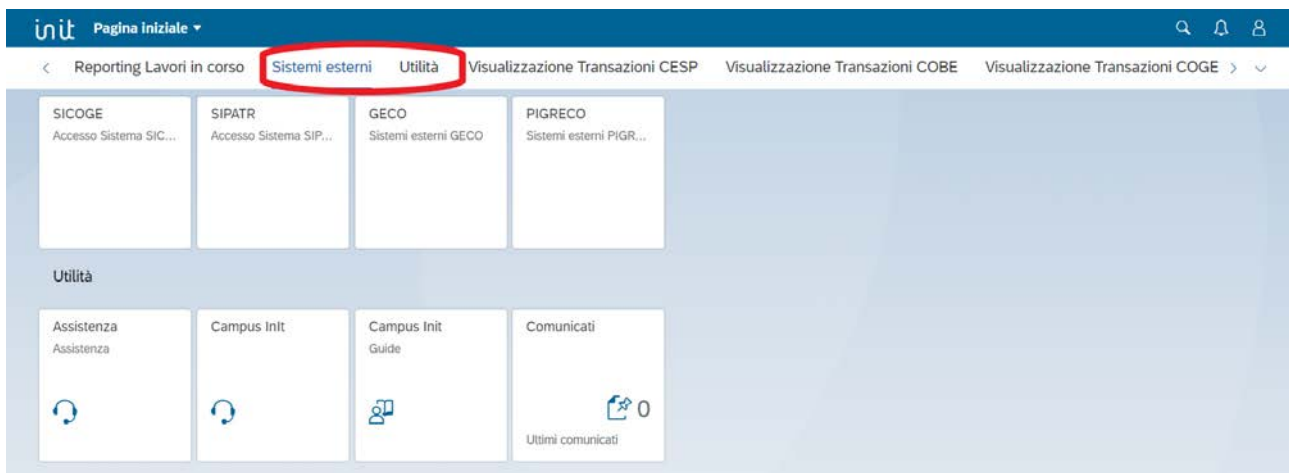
init Pagina iniziale ▾

‹ Reporting Lavori in corso Sistemi esterni Utilità Visualizzazione Transazioni CESP Visualizzazione Transazioni COBE Visualizzazione Transazioni COGE ›

SICOGE
Accesso Sistema SIC...

SIPATR
Accesso Sistema SIP...

GECO
Sistemi esterni GECO

PIGRECO
Sistemi esterni PIGR...

Utilità

Assistenza
Assistenza

Campus InIt

Campus Init
Guide

Comunicati
0
Ultimi comunicati